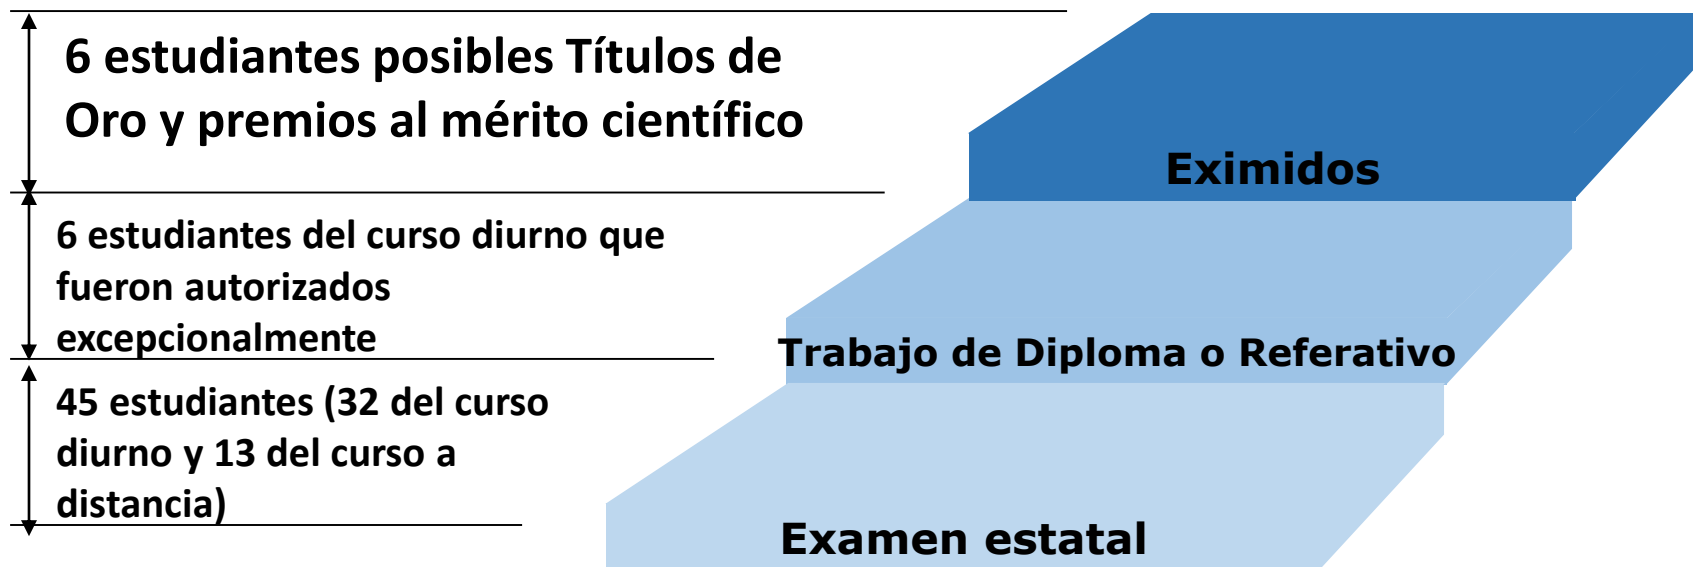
6 estudiantes posibles Títulos de Oro y premios al mérito científico

6 estudiantes del curso diurno que fueron autorizados excepcionalmente

45 estudiantes (32 del curso diurno y 13 del curso a distancia)

Eximidos

Trabajo de Diploma o Referativo

Examen estatal